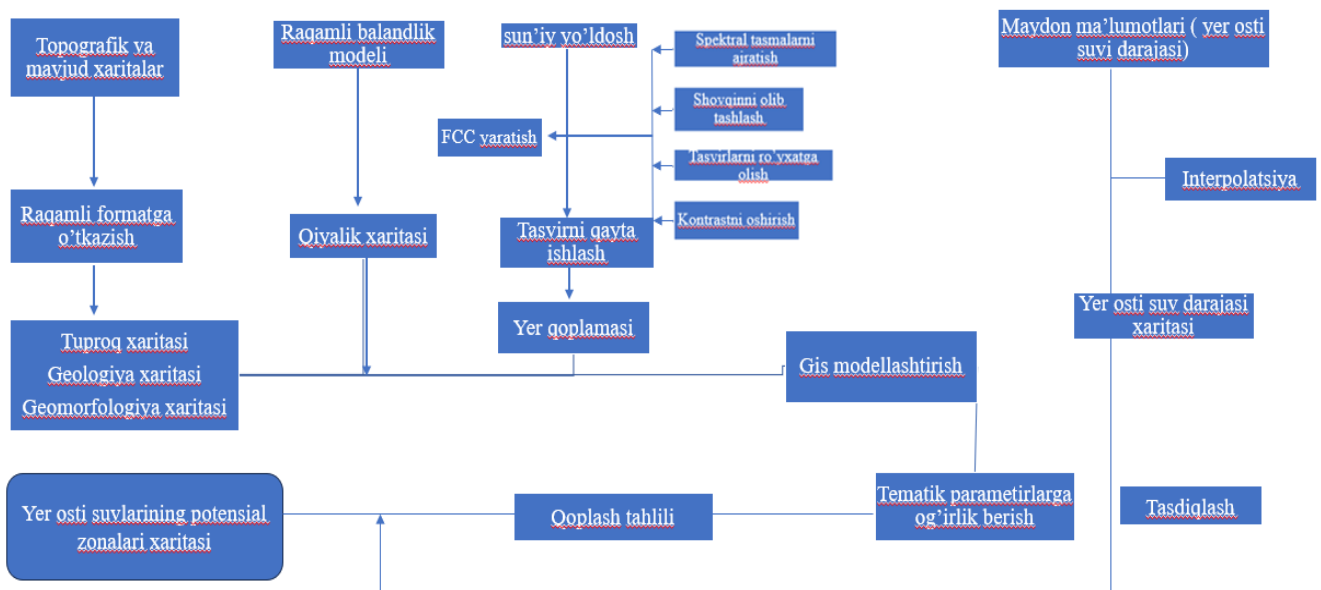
Topografik va mavjud xaritalar

Raqamli formatga o'tkazish

Tuproq xaritasi
Geologiya xaritasi
Geomorfologiya xaritasi

Raqamli balandlik modeli

Qiyalik xaritasi

sun'iy yo'ldosh

FCC yaratish

Tasvirni qayta ishlash

Yer qoplamasi

Spektral tasmalarni ajratish

Shovqinni olib tashlash

Tasvirlarni ro'yxatga olish

Kontrastni oshirish

Gis modellashtirish

Maydon ma'lumotlari ( yer osti suvi darajasi)

Interpolatsiya

Yer osti suv darajasi xaritasi

Tematik parametirlarga og'irlik berish

Tasdiqlash

Qoplash tahlili

Yer osti suvlarining potensial zonalari xaritasi